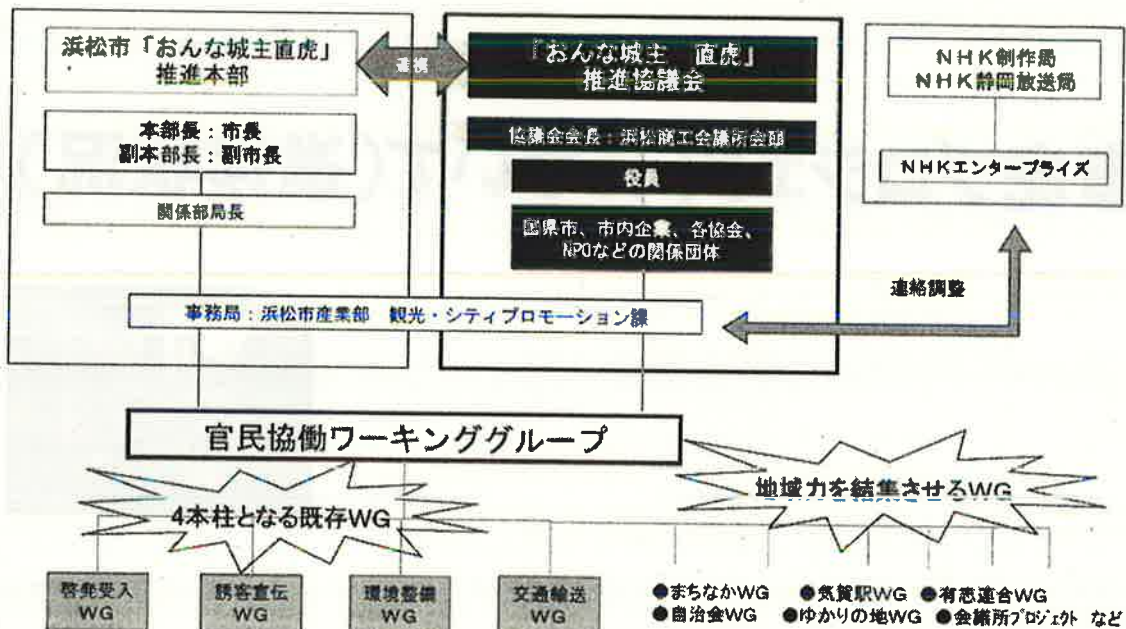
浜松市「おんな城主直虎」推進本部

連携

『おんな城主　直虎』推進協議会

ＮＨＫ制作局
ＮＨＫ静岡放送局

本部長：市長
副本部長：副市長

協議会会長：浜松商工会議所会頭

ＮＨＫエンタープライズ

役員

関係部局長

国県市、市内企業、各協会、NPOなどの関係団体

連絡調整

事務局：浜松市産業部　観光・シティプロモーション課

官民協働ワーキンググループ

地域力を結集させるWG

4本柱となる既存WG

啓発受入WG

誘客宣伝WG

環境整備WG

交通輸送WG

●まちなかWG　●気賀駅WG　●有志連合WG
●自治会WG　●ゆかりの地WG　●会議所ﾌﾟﾛｼﾞｪｸﾄ　など